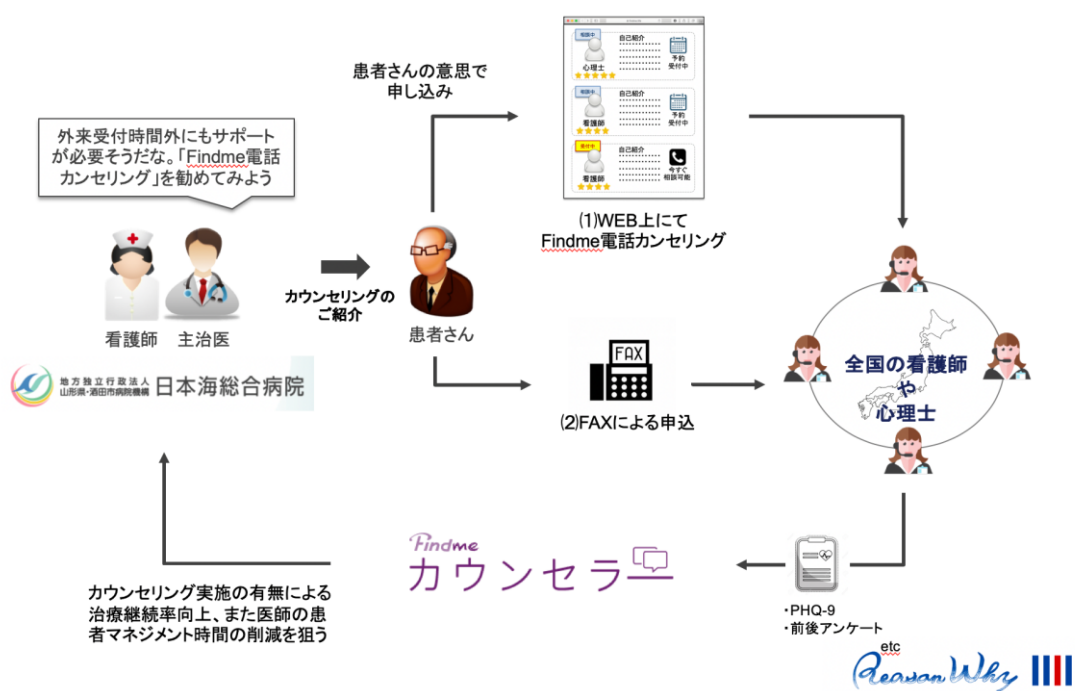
外来受付時間外にもサポートが必要そうだな。「Findme電話カンセリング」を勧めてみよう

看護師　主治医

地方独立行政法人
山形県・酒田市病院機構
日本海総合病院

カウンセリングのご紹介

患者さん

患者さんの意思で
申し込み

相談中
心理士
自己紹介
予約受付中

相談中
看護師
自己紹介
予約受付中

受付中
看護師
自己紹介
今すぐ相談可能

(1)WEB上にて
Findme電話カンセリング

FAX

(2)FAXによる申込

全国の看護師
や
心理士

Findme
カウンセラー

・PHQ-9
・前後アンケート
etc

カウンセリング実施の有無による治療継続率向上、また医師の患者マネジメント時間の削減を狙う

Reason Why